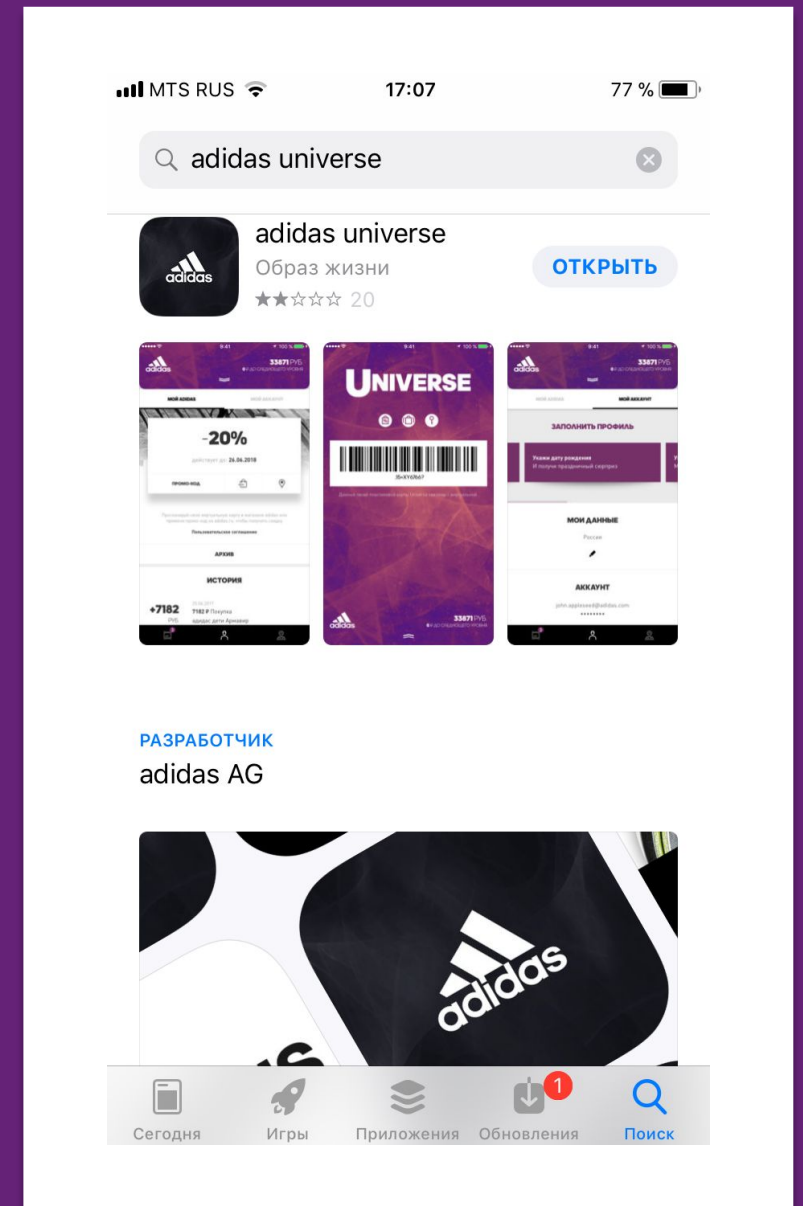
MTS RUS 17:07 77 %

adidas universe

adidas

adidas universe
Образ жизни
20
ОТКРЫТЬ

9:41 100 %
adidas
33871 РУБ.
МОЙ ADIDAS
МОЙ АККАУНТ
-20%
действует до: 26.06.2018
ПРОМО-КОД
Пользовательское соглашение
АРХИВ
ИСТОРИЯ
+7182
РУБ.
7182 ₽ Покупка
адидас дети Арнавир

9:41 100 %
UNIVERSE
35-XY69667
adidas
33871 РУБ.

9:41 100 %
adidas
33871 РУБ.
МОЙ ADIDAS
МОЙ АККАУНТ
ЗАПОЛНИТЬ ПРОФИЛЬ
Укажи дату рождения
И получи праздничный сюрприз
МОИ ДАННЫЕ
Россия
АККАУНТ
john.appleseed@adidas.com
••••••••

РАЗРАБОТЧИК
adidas AG

adidas

Сегодня Игры Приложения 1 Обновления Поиск